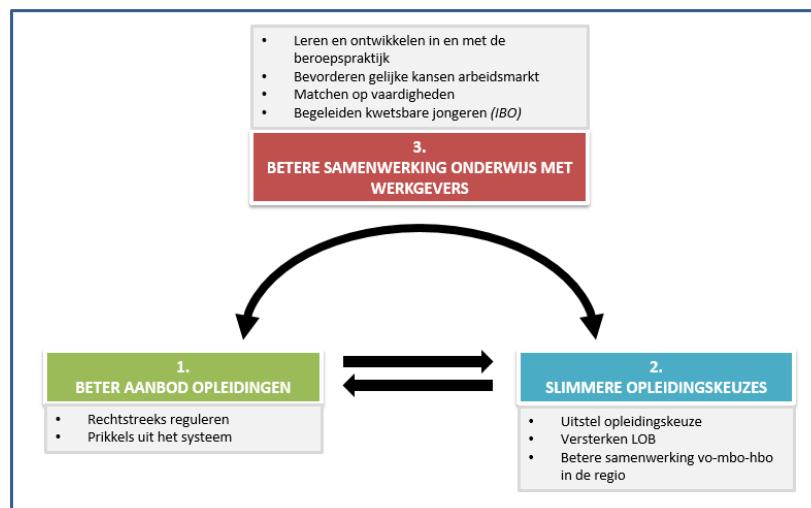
- Leren en ontwikkelen in en met de beroepspraktijk
- Bevorderen gelijke kansen arbeidsmarkt
- Matchen op vaardigheden
- Begeleiden kwetsbare jongeren *(IBO)*

3.
BETERE SAMENWERKING ONDERWIJS MET WERKGEVERS

1.
BETER AANBOD OPLEIDINGEN

- Rechtstreeks reguleren
- Prikkels uit het systeem

2.
SLIMMERE OPLEIDINGSKEUZES

- Uitstel opleidingskeuze
- Versterken LOB
- Betere samenwerking vo-mbo-hbo in de regio